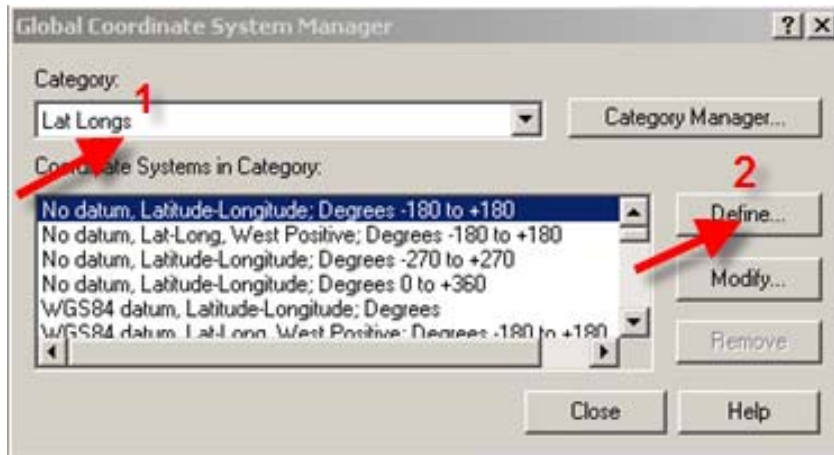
Global Coordinate System Manager

?

X

Category:

1

Lat Longs

Category Manager...

Co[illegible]ate Systems in Category:

2

No datum, Latitude-Longitude; Degrees -180 to +180
No datum, Lat-Long, West Positive; Degrees -180 to +180
No datum, Latitude-Longitude; Degrees -270 to +270
No datum, Latitude-Longitude; Degrees 0 to +360
WGS84 datum, Latitude-Longitude; Degrees
WGS84 datum, Lat-Long, West Positive; Degrees -180 to +180

Define...

Modify...

Remove

Close

Help